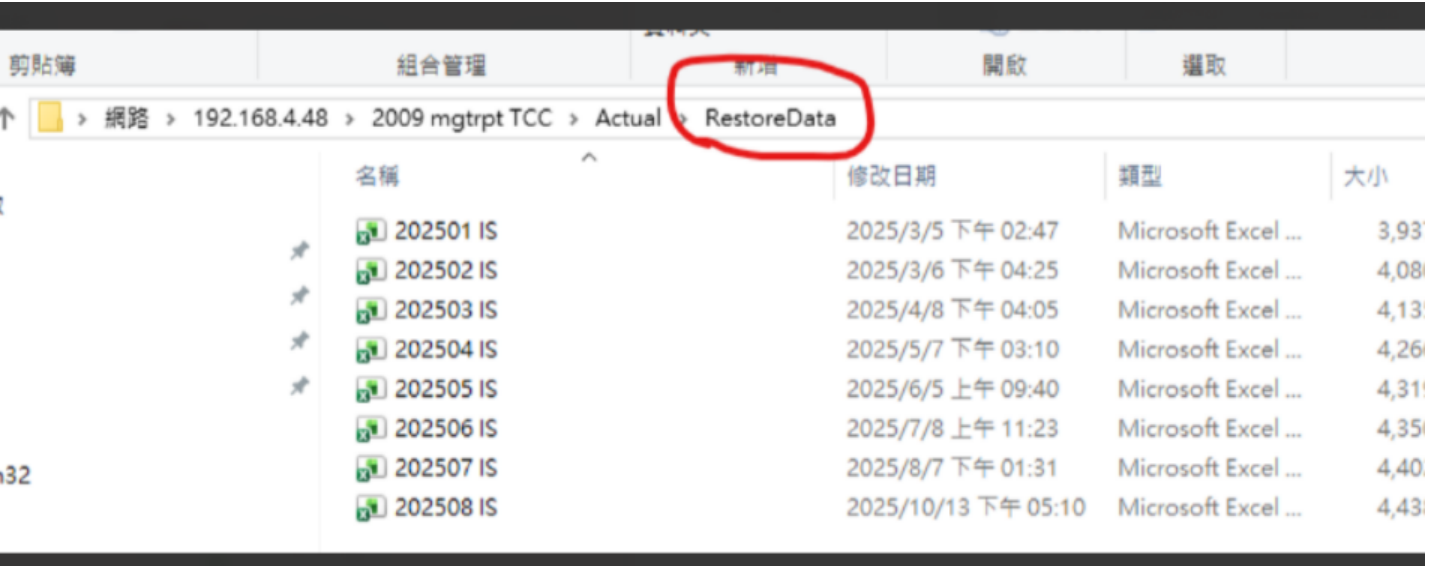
剪貼簿 組合管理 新增 開啟 選取

網路 > 192.168.4.48 > 2009 mgtrpt TCC > Actual > RestoreData

| 名稱 | 修改日期 | 類型 | 大小 |
|---|---|---|---|
| 202501 IS | 2025/3/5 下午 02:47 | Microsoft Excel ... | 3,93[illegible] |
| 202502 IS | 2025/3/6 下午 04:25 | Microsoft Excel ... | 4,08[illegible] |
| 202503 IS | 2025/4/8 下午 04:05 | Microsoft Excel ... | 4,13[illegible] |
| 202504 IS | 2025/5/7 下午 03:10 | Microsoft Excel ... | 4,26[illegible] |
| 202505 IS | 2025/6/5 上午 09:40 | Microsoft Excel ... | 4,31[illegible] |
| 202506 IS | 2025/7/8 上午 11:23 | Microsoft Excel ... | 4,35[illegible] |
| 202507 IS | 2025/8/7 下午 01:31 | Microsoft Excel ... | 4,40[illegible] |
| 202508 IS | 2025/10/13 下午 05:10 | Microsoft Excel ... | 4,43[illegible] |

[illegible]32